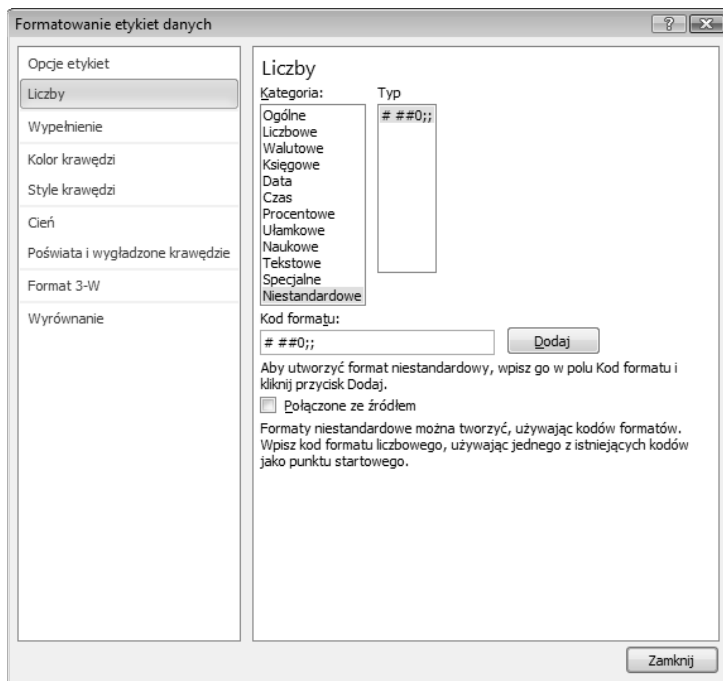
Formatowanie etykiet danych

?

Opcje etykiet
Liczby
Wypełnienie
Kolor krawędzi
Style krawędzi
Cień
Poświata i wygładzone krawędzie
Format 3-W
Wyrównanie

Liczby

Kategoria:
Ogólne
Liczbowe
Walutowe
Księgowe
Data
Czas
Procentowe
Ułamkowe
Naukowe
Tekstowe
Specjalne
Niestandardowe

Typ
# ##0;;

Kod formatu:
# ##0;;
Dodaj

Aby utworzyć format niestandardowy, wpisz go w polu Kod formatu i kliknij przycisk Dodaj.

Połączone ze źródłem

Formaty niestandardowe można tworzyć, używając kodów formatów. Wpisz kod formatu liczbowego, używając jednego z istniejących kodów jako punktu startowego.

Zamknij